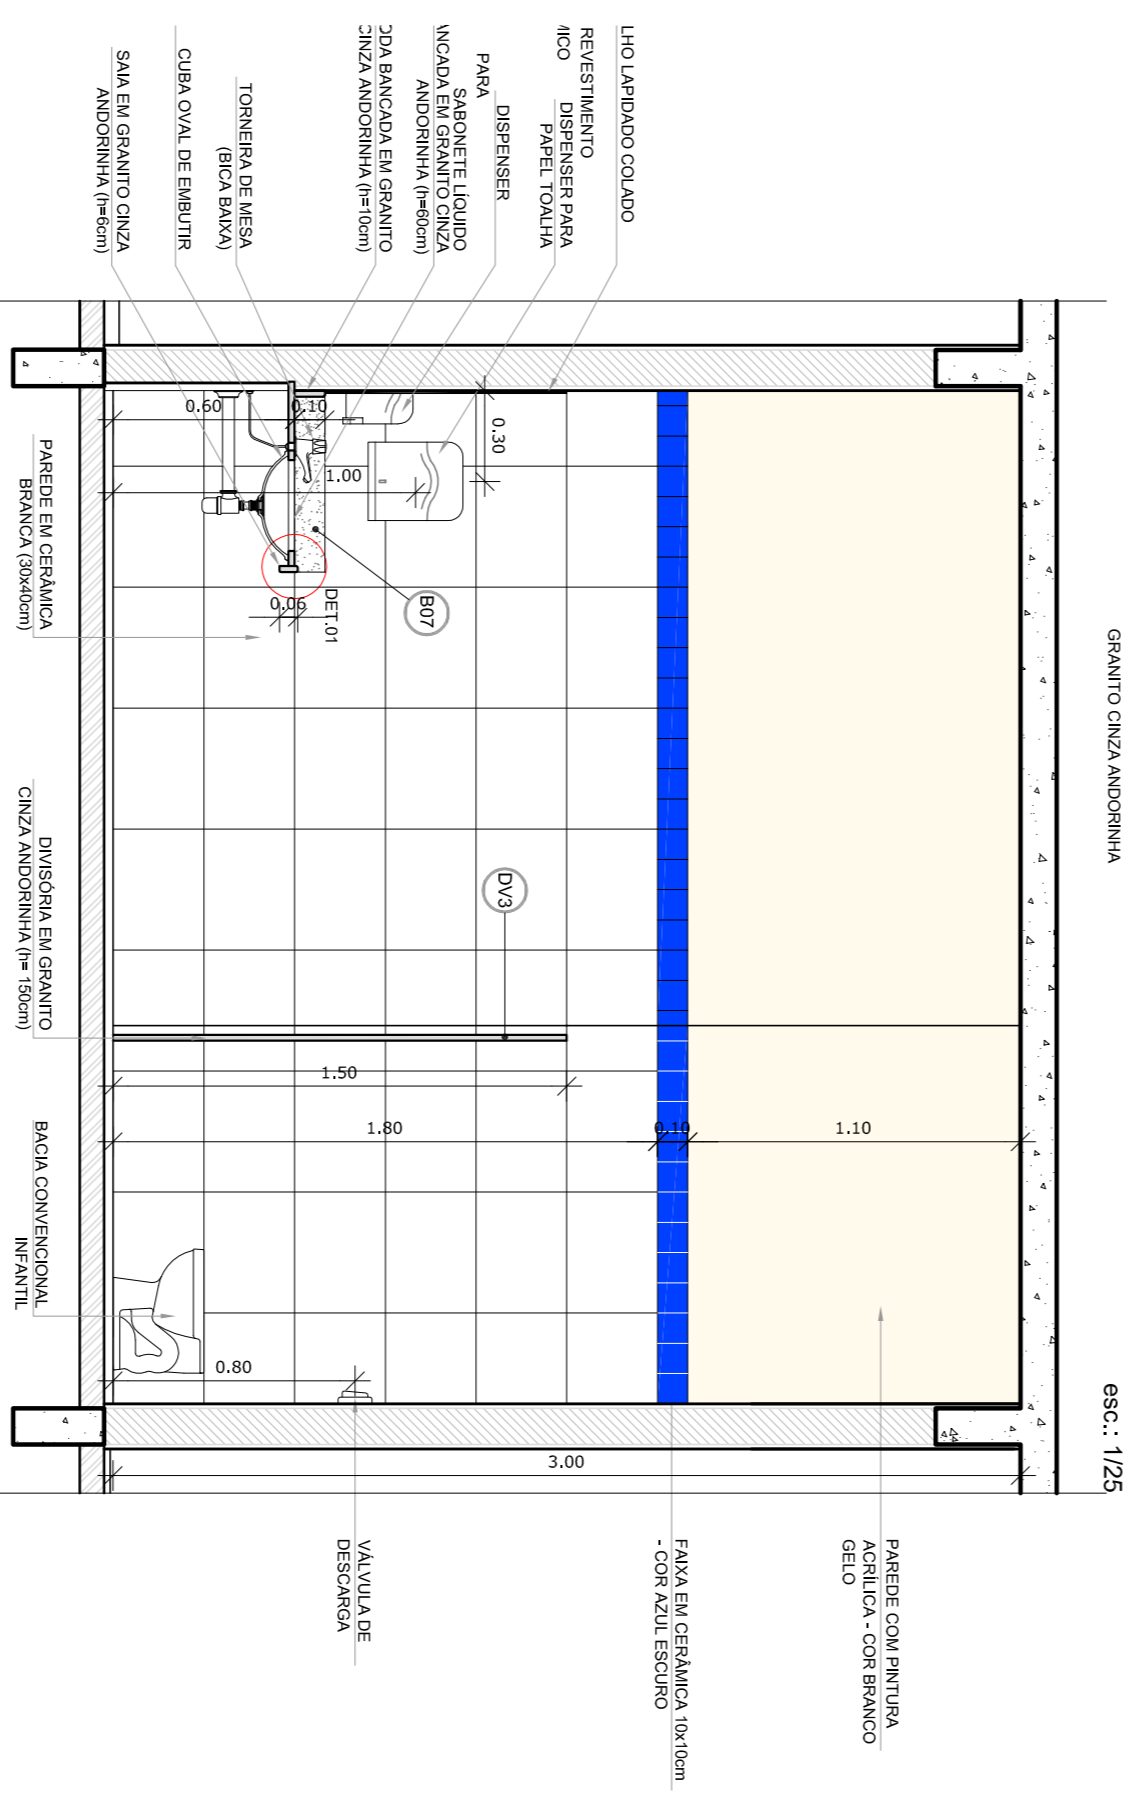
LHO LAPIDADO COLADO
REVESTIMENTO
/ICO
DISPENSER PARA
PAPEL TOALHA
DISPENSER
PARA
SABONETE LÍQUIDO
NCADA EM GRANITO CINZA
ANDORINHA (h=60cm)
DDA BANCADA EM GRANITO
CINZA ANDORINHA (h=10cm)
TORNEIRA DE MESA
(BICA BAIXA)
CUBA OVAL DE EMBUTIR
SAIA EM GRANITO CINZA
ANDORINHA (h=6cm)

GRANITO CINZA ANDORINHA

0.60
0.10
0.30
1.00
0.06
DET.01
B07
DV3
1.50
1.80
0.10
1.10
0.80
3.00

PAREDE EM CERÂMICA
BRANCA (30x40cm)

DIVISÓRIA EM GRANITO
CINZA ANDORINHA (h= 150cm)

BACIA CONVENCIONAL
INFANTIL

esc.: 1/25

VÁLVULA DE
DESCARGA

FAIXA EM CERÂMICA 10x10cm
- COR AZUL ESCURO

PAREDE COM PINTURA
ACRÍLICA - COR BRANCO
GELO